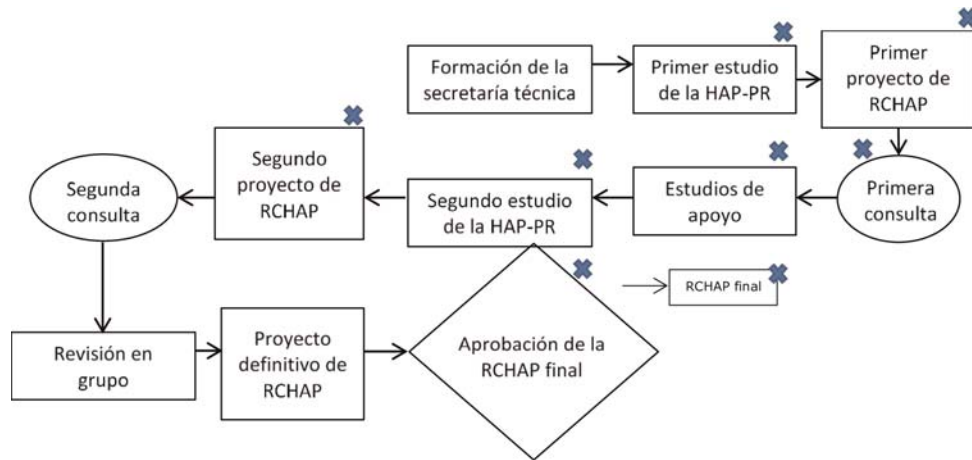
Formación de la secretaría técnica

Primer estudio de la HAP-PR

Primer proyecto de RCHAP

Primera consulta

Estudios de apoyo

Segundo estudio de la HAP-PR

Segundo proyecto de RCHAP

Segunda consulta

Revisión en grupo

Proyecto definitivo de RCHAP

Aprobación de la RCHAP final

RCHAP final